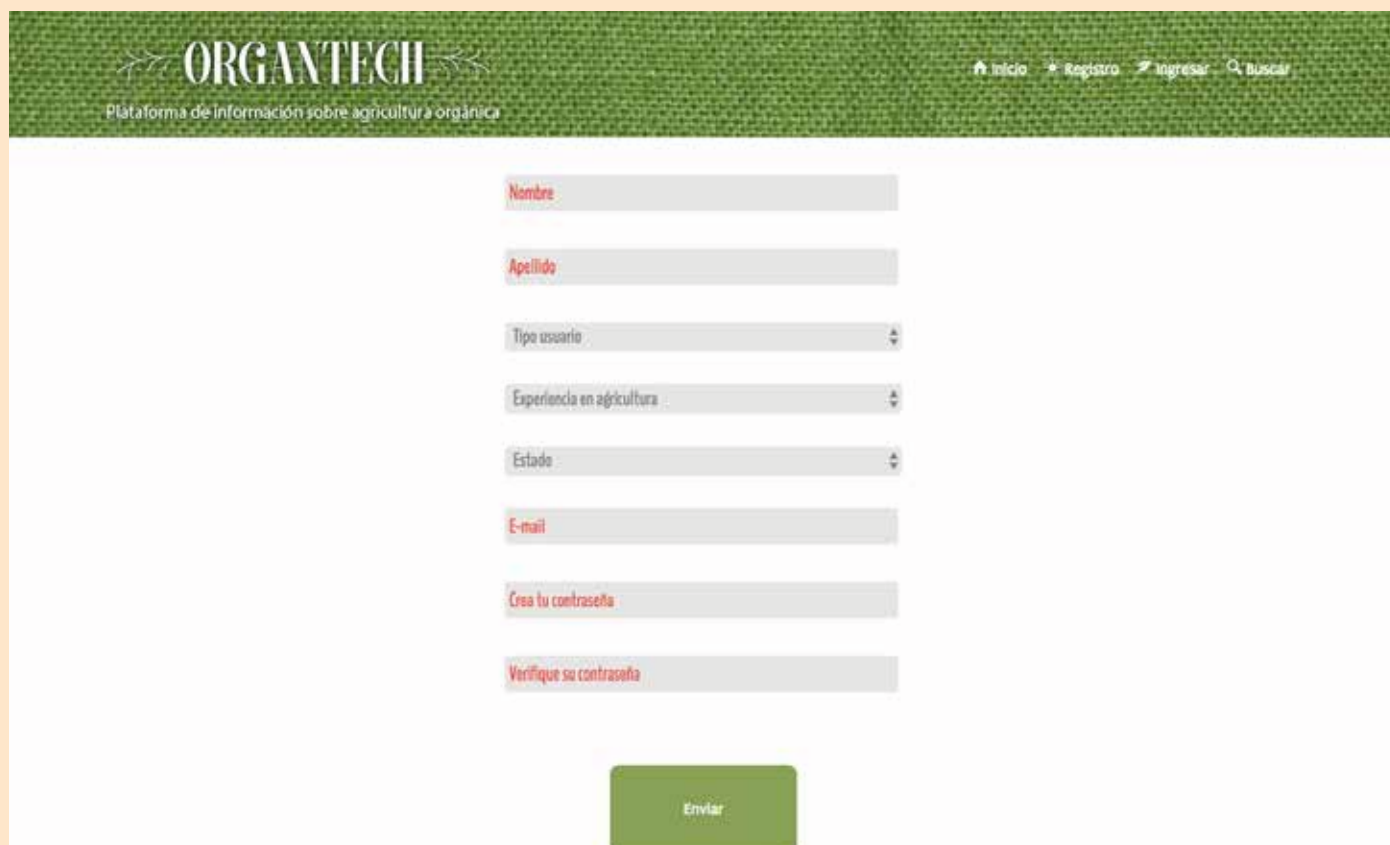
ORGANTECH

Plataforma de información sobre agricultura orgánica

Inicio Registro Ingresar Buscar

Nombre

Apellido

Tipo usuario

Experiencia en agricultura

Estado

E-mail

Crea tu contraseña

Verifique su contraseña

Enviar